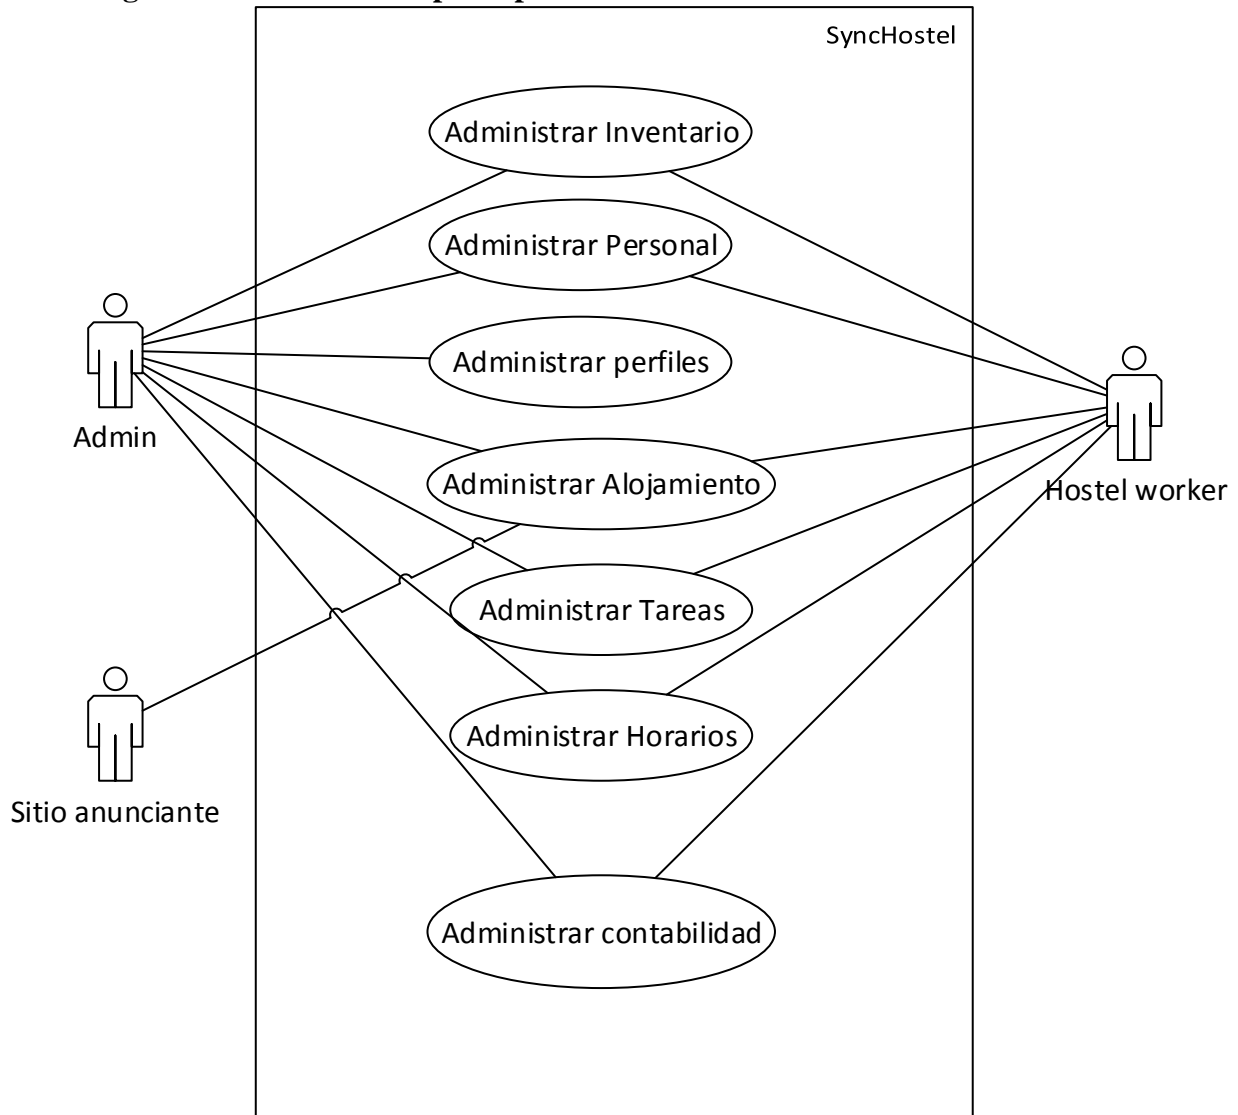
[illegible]

SyncHostel

Administrar Inventario

Administrar Personal

Administrar perfiles

Admin

Administrar Alojamiento

Hostel worker

Administrar Tareas

Administrar Horarios

Sitio anunciante

Administrar contabilidad